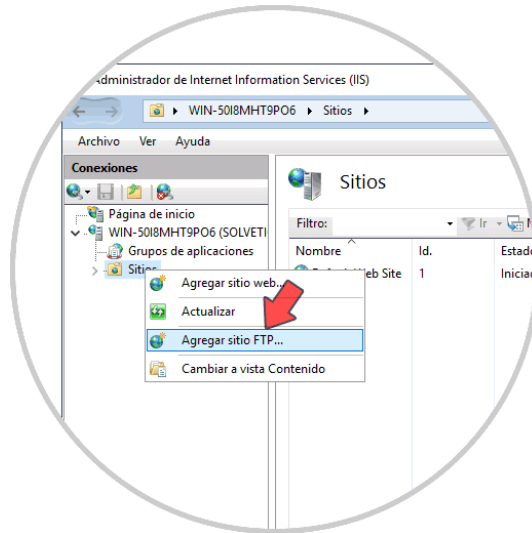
Administrador de Internet Information Services (IIS)

WIN-50I8MHT9PO6 ▸ Sitios ▸

Archivo Ver Ayuda

Conexiones

Página de inicio
WIN-50I8MHT9PO6 (SOLVETI
Grupos de aplicaciones
Sitios

Sitios

Filtro:
Ir

| Nombre | Id. | Estad |
|---|---|---|
| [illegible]eb Site | 1 | Iniciad |

Agregar sitio web...
Actualizar
Agregar sitio FTP...
Cambiar a vista Contenido